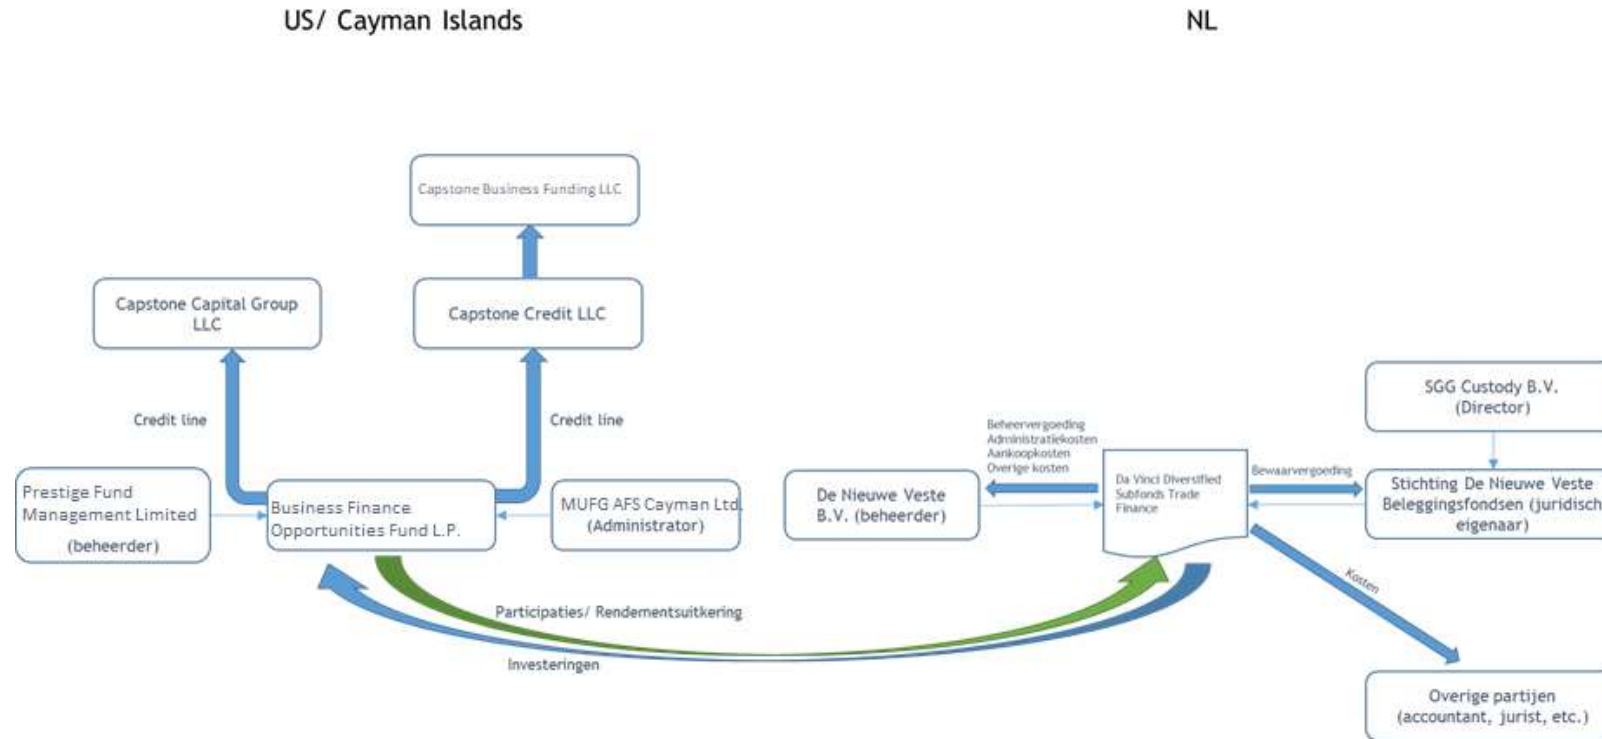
US/ Cayman Islands

NL

Capstone Business Funding LLC

Capstone Capital Group LLC

Capstone Credit LLC

SGG Custody B.V. (Director)

Credit line

Credit line

Beheervergoeding
Administratiekosten
Aankoopkosten
Overige kosten

Prestige Fund Management Limited (beheerder)

Business Finance Opportunities Fund L.P.

MUFG AFS Cayman Ltd. (Administrator)

De Nieuwe Veste B.V. (beheerder)

Da Vinci Diversified Subfonds Trade Finance

Bewaarvergoeding

Stichting De Nieuwe Veste Beleggingsfondsen (juridisch eigenaar)

Kosten

Participaties/ Rendementsuitkering

Investeringen

Overige partijen (accountant, jurist, etc.)